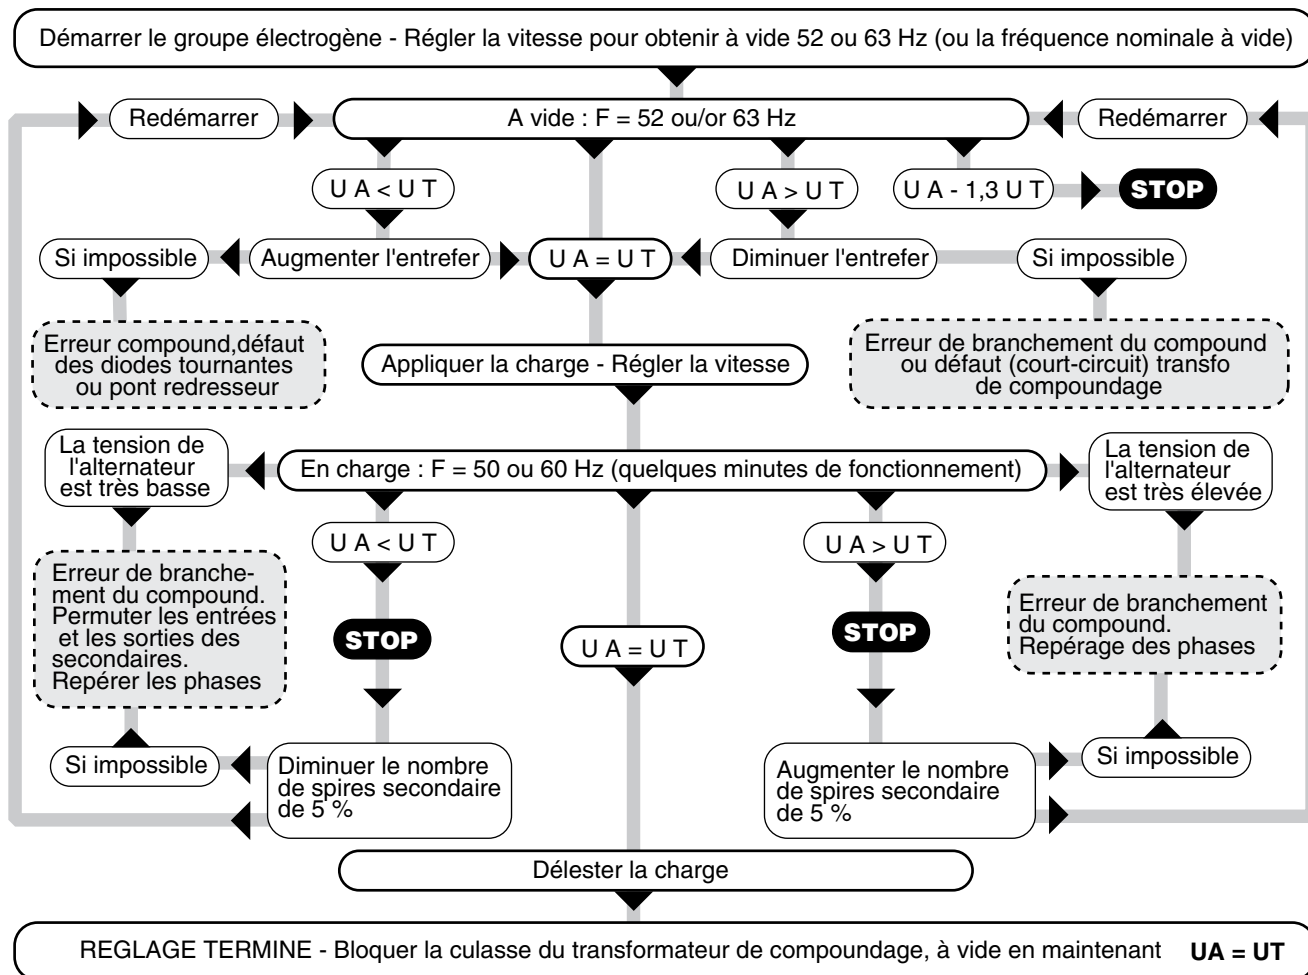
Démarrer le groupe électrogène - Régler la vitesse pour obtenir à vide 52 ou 63 Hz (ou la fréquence nominale à vide)

Redémarrer

A vide : F = 52 ou/or 63 Hz

Redémarrer

U A < U T

U A > U T

U A - 1,3 U T

STOP

Si impossible

Augmenter l'entrefer

U A = U T

Diminuer l'entrefer

Si impossible

Erreur compound,défaut des diodes tournantes ou pont redresseur

Appliquer la charge - Régler la vitesse

Erreur de branchement du compound ou défaut (court-circuit) transfo de compoundage

La tension de l'alternateur est très basse

En charge : F = 50 ou 60 Hz (quelques minutes de fonctionnement)

La tension de l'alternateur est très élevée

U A < U T

U A > U T

Erreur de branchement du compound. Permuter les entrées et les sorties des secondaires. Repérer les phases

STOP

U A = U T

STOP

Erreur de branchement du compound. Repérage des phases

Si impossible

Diminuer le nombre de spires secondaire de 5 %

Augmenter le nombre de spires secondaire de 5 %

Si impossible

Délester la charge

REGLAGE TERMINE - Bloquer la culasse du transformateur de compoundage, à vide en maintenant UA = UT